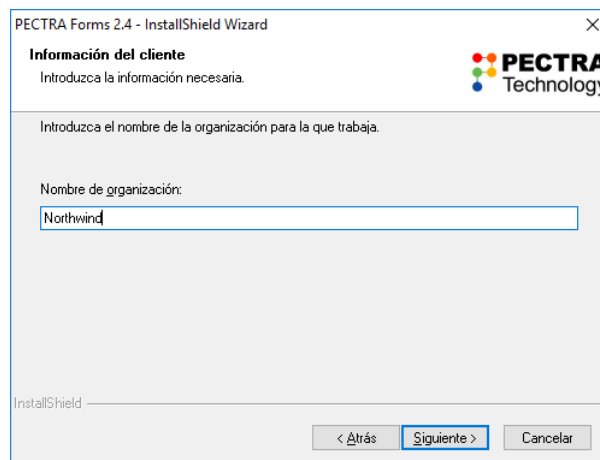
PECTRA Forms 2.4 - InstallShield Wizard
×

Información del cliente
Introduzca la información necesaria.

PECTRA
Technology

Introduzca el nombre de la organización para la que trabaja.

Nombre de organización:

Northwind

InstallShield

< Atrás
Siguiente >
Cancelar